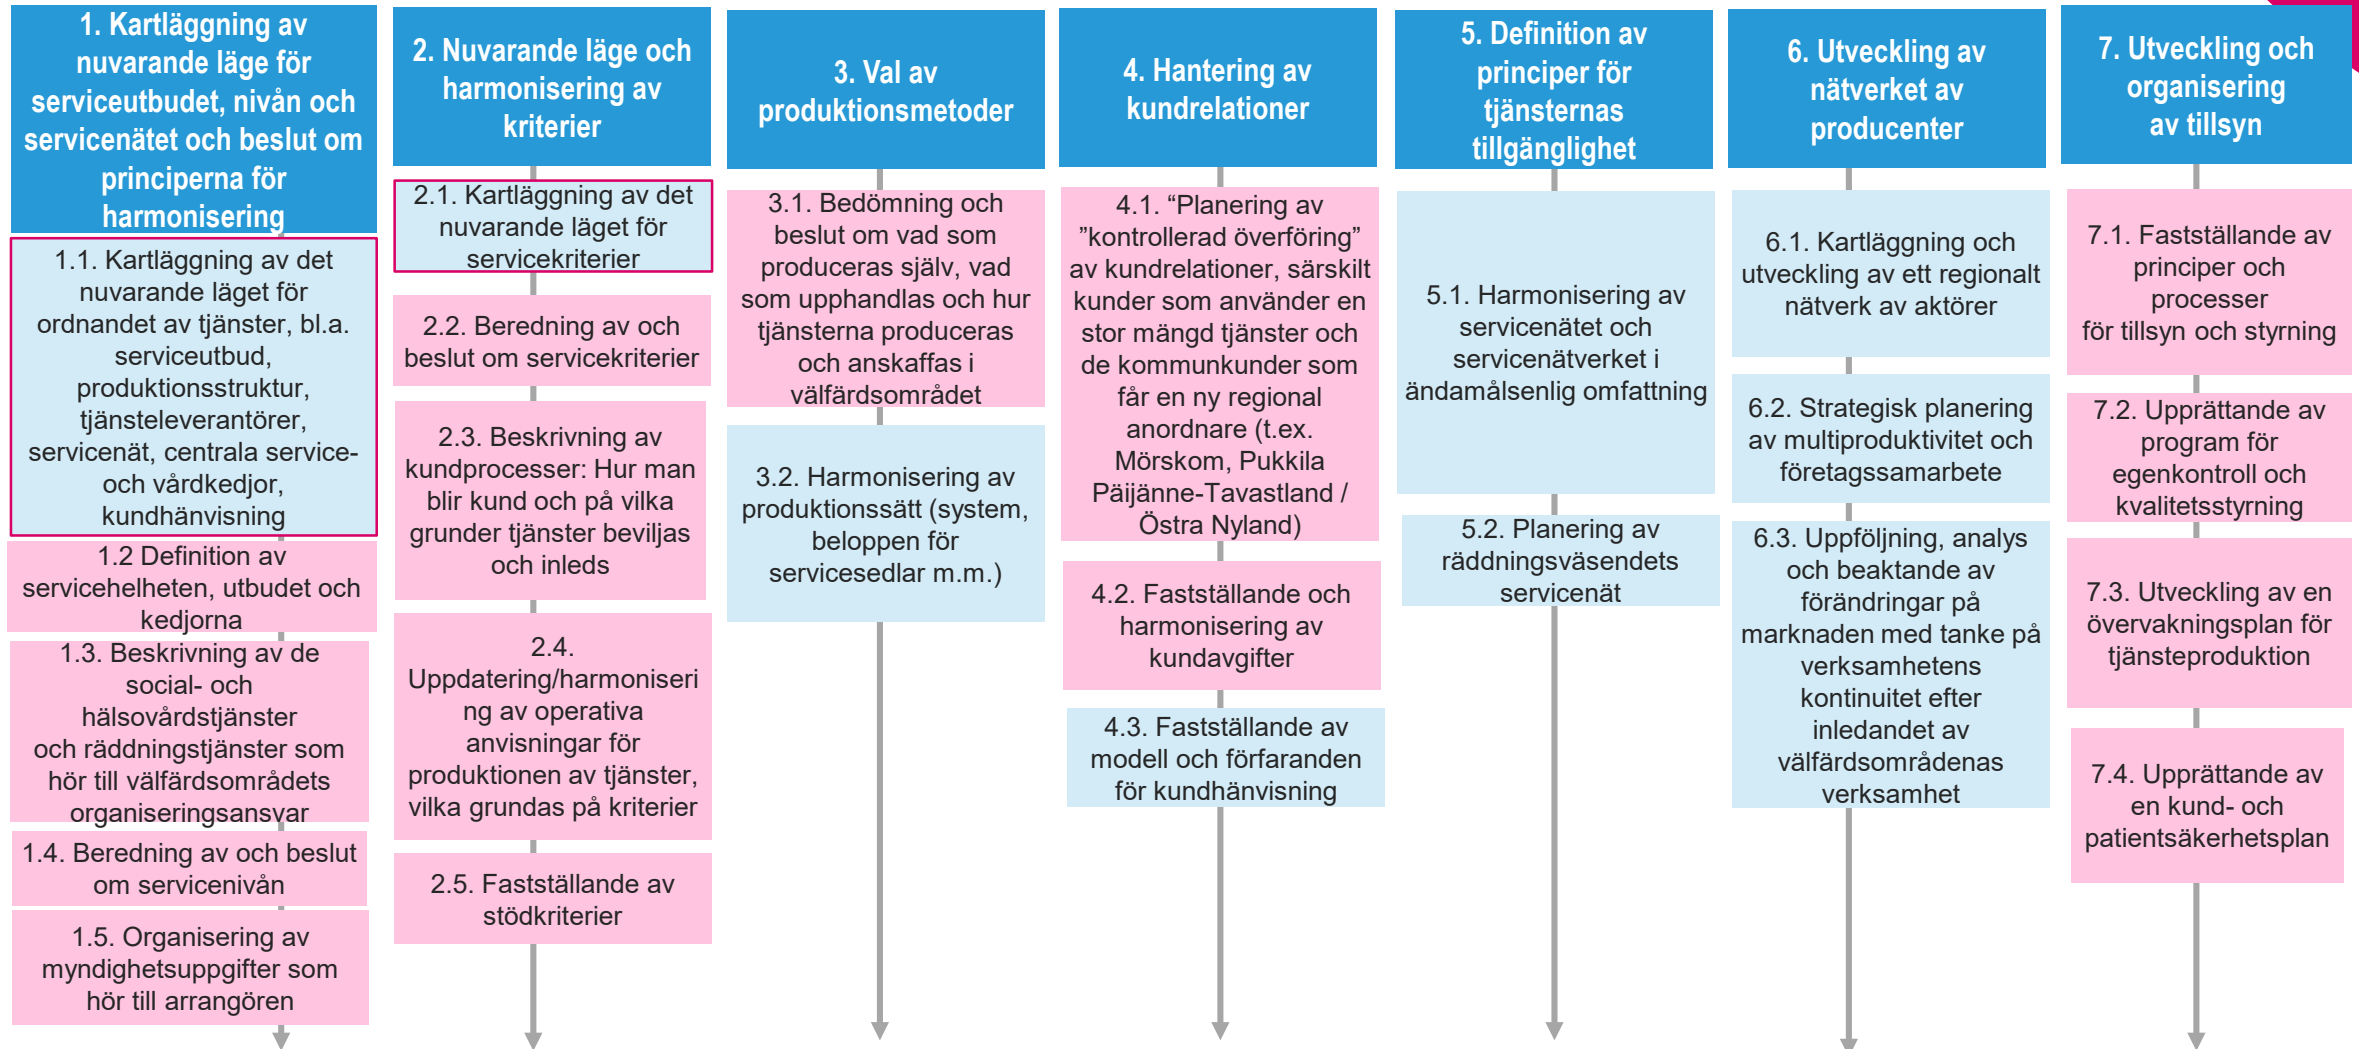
1. Kartläggning av nuvarande läge för serviceutbudet, nivån och servicenätet och beslut om principerna för harmonisering

1.1. Kartläggning av det nuvarande läget för ordnandet av tjänster, bl.a. serviceutbud, produktionsstruktur, tjänsteleverantörer, servicenät, centrala service- och vårdkedjor, kundhänvisning

1.2 Definition av servicehelheten, utbudet och kedjorna

1.3. Beskrivning av de social- och hälsovårdstjänster och räddningstjänster som hör till välfärdsområdets organiseringsansvar

1.4. Beredning av och beslut om servicenivån

1.5. Organisering av myndighetsuppgifter som hör till arrangören

2. Nuvarande läge och harmonisering av kriterier

2.1. Kartläggning av det nuvarande läget för servicekriterier

2.2. Beredning av och beslut om servicekriterier

2.3. Beskrivning av kundprocesser: Hur man blir kund och på vilka grunder tjänster beviljas och inleds

2.4. Uppdatering/harmonisering av operativa anvisningar för produktionen av tjänster, vilka grundas på kriterier

2.5. Fastställande av stödkriterier

3. Val av produktionsmetoder

3.1. Bedömning och beslut om vad som produceras själv, vad som upphandlas och hur tjänsterna produceras och anskaffas i välfärdsområdet

3.2. Harmonisering av produktionssätt (system, beloppen för servicesedlar m.m.)

4. Hantering av kundrelationer

4.1. “Planering av ”kontrollerad överföring” av kundrelationer, särskilt kunder som använder en stor mängd tjänster och de kommunkunder som får en ny regional anordnare (t.ex. Mörskom, Pukkila Päijänne-Tavastland / Östra Nyland)

4.2. Fastställande och harmonisering av kundavgifter

4.3. Fastställande av modell och förfaranden för kundhänvisning

5. Definition av principer för tjänsternas tillgänglighet

5.1. Harmonisering av servicenätet och servicenätverket i ändamålsenlig omfattning

5.2. Planering av räddningsväsendets servicenät

6. Utveckling av nätverket av producenter

6.1. Kartläggning och utveckling av ett regionalt nätverk av aktörer

6.2. Strategisk planering av multiproduktivitet och företagssamarbete

6.3. Uppföljning, analys och beaktande av förändringar på marknaden med tanke på verksamhetens kontinuitet efter inledandet av välfärdsområdenas verksamhet

7. Utveckling och organisering av tillsyn

7.1. Fastställande av principer och processer för tillsyn och styrning

7.2. Upprättande av program för egenkontroll och kvalitetsstyrning

7.3. Utveckling av en övervakningsplan för tjänsteproduktion

7.4. Upprättande av en kund- och patientsäkerhetsplan